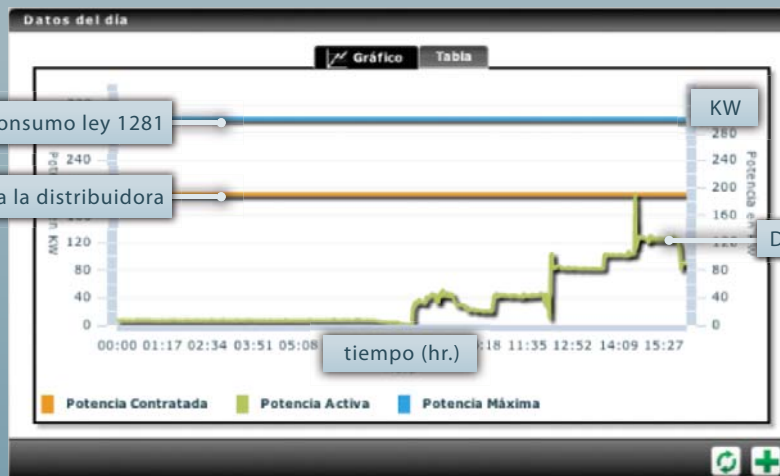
Datos del día

Gráfico

Tabla

onsumo ley 1281

a la distribuidora

KW

D

Potencia en kW

Potencia en kW

240

120

80

40

0

280

240

200

160

120

80

40

0

00:00 01:17 02:34 03:51 05:08

tiempo (hr.)

:18 11:35 12:52 14:09 15:27

Potencia Contratada

Potencia Activa

Potencia Máxima